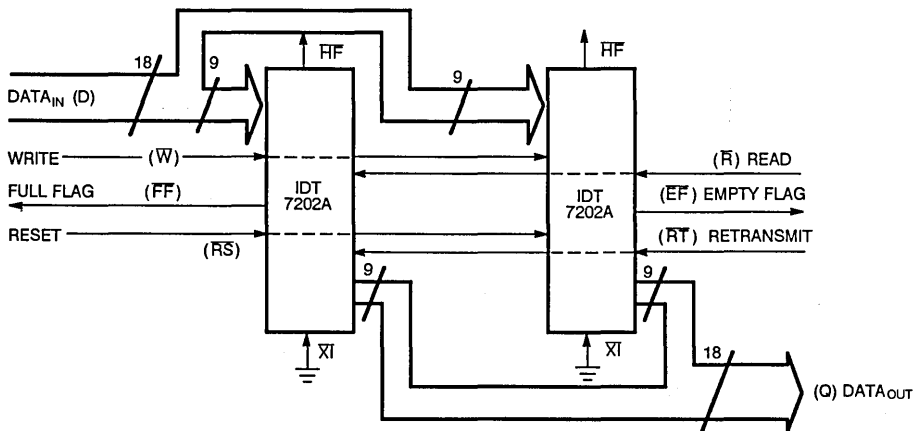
18

9

$\overline{HF}$

9

$\overline{HF}$

DATA$_{IN}$ (D)

WRITE ($\overline{W}$)

FULL FLAG ($\overline{FF}$)

RESET

($\overline{RS}$)

IDT 7202A

IDT 7202A

($\overline{R}$) READ

($\overline{EF}$) EMPTY FLAG

($\overline{RT}$) RETRANSMIT

9

9

$\overline{XI}$

$\overline{XI}$

18

(Q) DATA$_{OUT}$